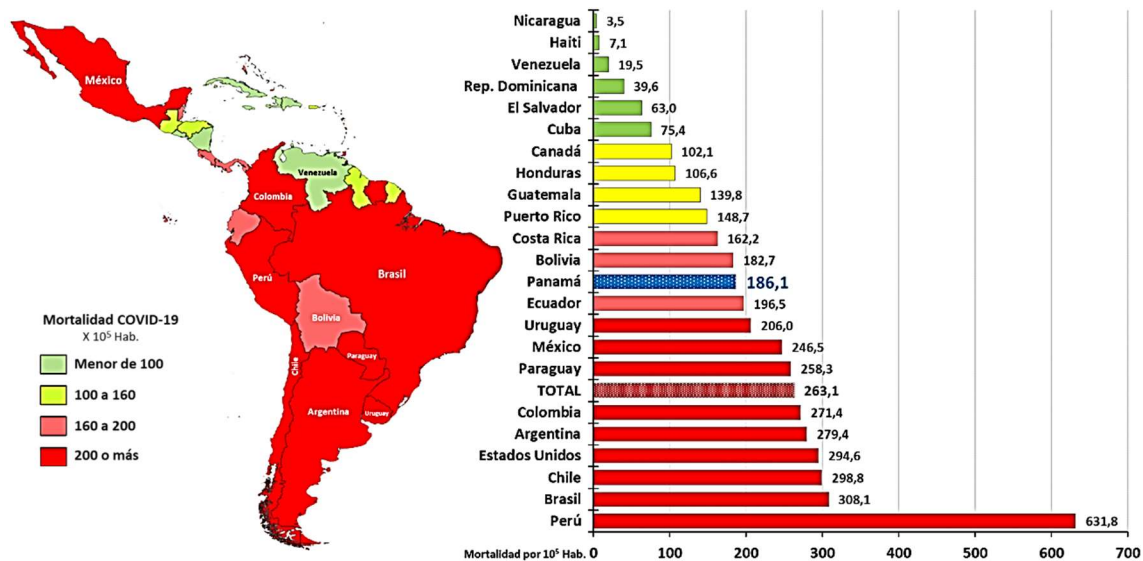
México
Venezuela
Colombia
Perú
Brasil
Bolivia
Paraguay
Chile
Argentina
Uruguay

Mortalidad COVID-19
X $10^5$ Hab.
Menor de 100
100 a 160
160 a 200
200 o más

| País | Mortalidad |
|---|---|
| Nicaragua | 3,5 |
| Haiti | 7,1 |
| Venezuela | 19,5 |
| Rep. Dominicana | 39,6 |
| El Salvador | 63,0 |
| Cuba | 75,4 |
| Canadá | 102,1 |
| Honduras | 106,6 |
| Guatemala | 139,8 |
| Puerto Rico | 148,7 |
| Costa Rica | 162,2 |
| Bolivia | 182,7 |
| Panamá | 186,1 |
| Ecuador | 196,5 |
| Uruguay | 206,0 |
| México | 246,5 |
| Paraguay | 258,3 |
| TOTAL | 263,1 |
| Colombia | 271,4 |
| Argentina | 279,4 |
| Estados Unidos | 294,6 |
| Chile | 298,8 |
| Brasil | 308,1 |
| Perú | 631,8 |

Mortalidad por $10^5$ Hab. 0 100 200 300 400 500 600 700